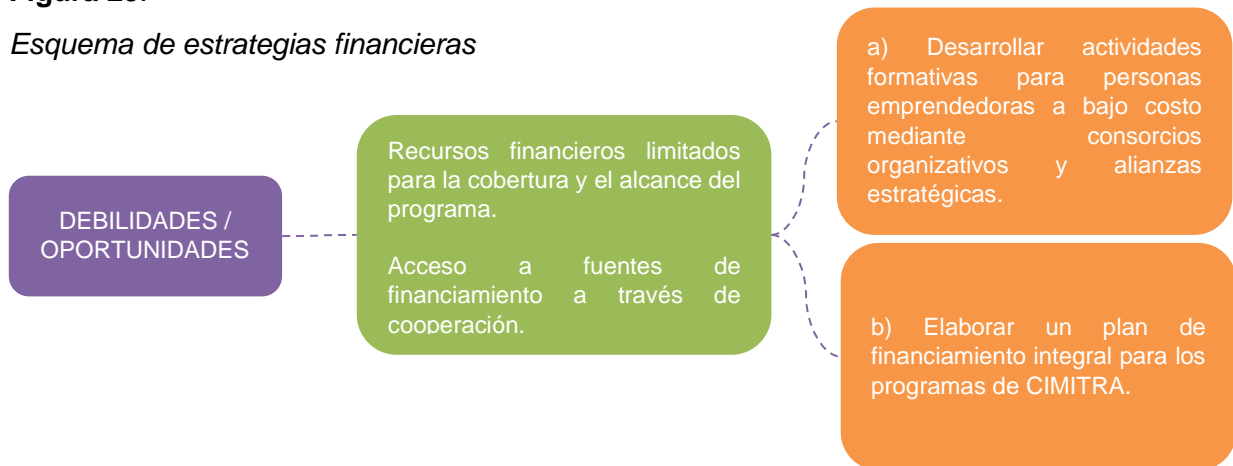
Figura 23.

Esquema de estrategias financieras

DEBILIDADES / OPORTUNIDADES

Recursos financieros limitados para la cobertura y el alcance del programa.

Acceso a fuentes de financiamiento a través de cooperación.

a) Desarrollar actividades formativas para personas emprendedoras a bajo costo mediante consorcios organizativos y alianzas estratégicas.

b) Elaborar un plan de financiamiento integral para los programas de CIMITRA.